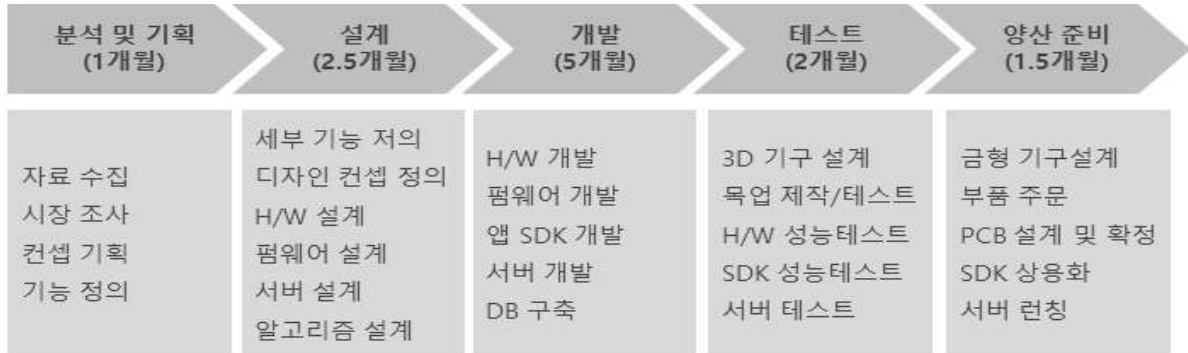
분석 및 기획
(1개월)

설계
(2.5개월)

개발
(5개월)

테스트
(2개월)

양산 준비
(1.5개월)

| | | | | |
|---|---|---|---|---|
| 자료 수집<br>시장 조사<br>컨셉 기획<br>기능 정의 | 세부 기능 저의<br>디자인 컨셉 정의<br>H/W 설계<br>펌웨어 설계<br>서버 설계<br>알고리즘 설계 | H/W 개발<br>펌웨어 개발<br>앱 SDK 개발<br>서버 개발<br>DB 구축 | 3D 기구 설계<br>목업 제작/테스트<br>H/W 성능테스트<br>SDK 성능테스트<br>서버 테스트 | 금형 기구설계<br>부품 주문<br>PCB 설계 및 확정<br>SDK 상용화<br>서버 런칭 |